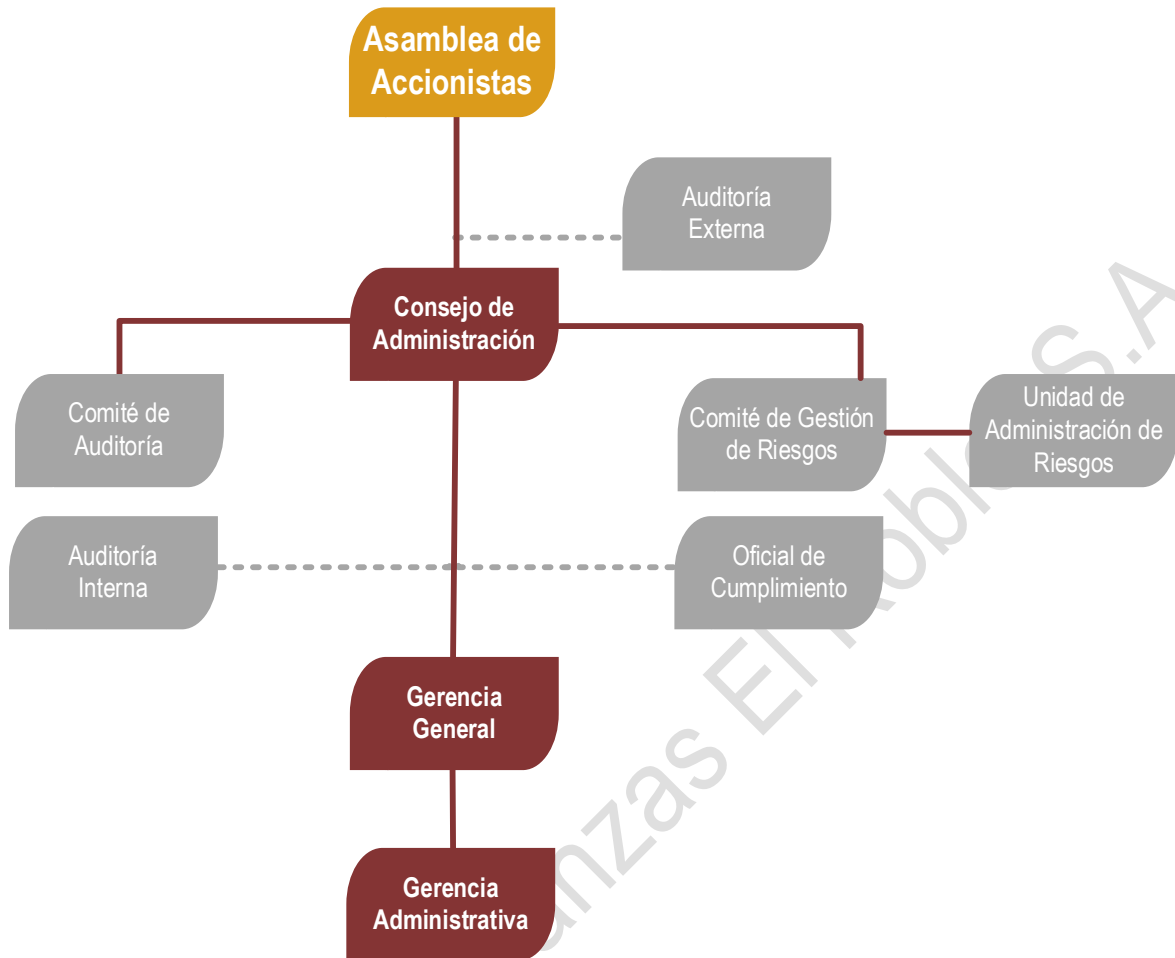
Asamblea de Accionistas

Auditoría Externa

Consejo de Administración

Comité de Auditoría

Comité de Gestión de Riesgos

Unidad de Administración de Riesgos

Auditoría Interna

Oficial de Cumplimiento

Gerencia General

Gerencia Administrativa

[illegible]anzas El Robles S.A